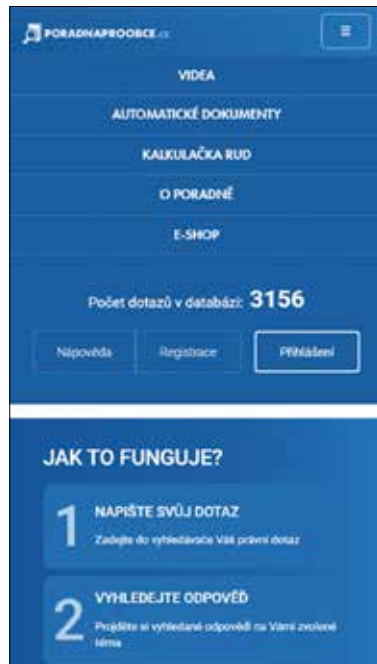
PORADNAPROOBCE.cz

≡

VIDEA

AUTOMATICKÉ DOKUMENTY

KALKULAČKA RUD

O PORADNĚ

E-SHOP

Počet dotazů v databázi: 3156

Nápověda

Registrace

Přihlášení

JAK TO FUNGUJE?

1

NAPIŠTE SVŮJ DOTAZ

Zadejte do vyhledávače Váš právní dotaz

2

VYHLEDEJTE ODPOVĚĎ

Projděte si vyhledané odpovědi na Vámi zvolené téma